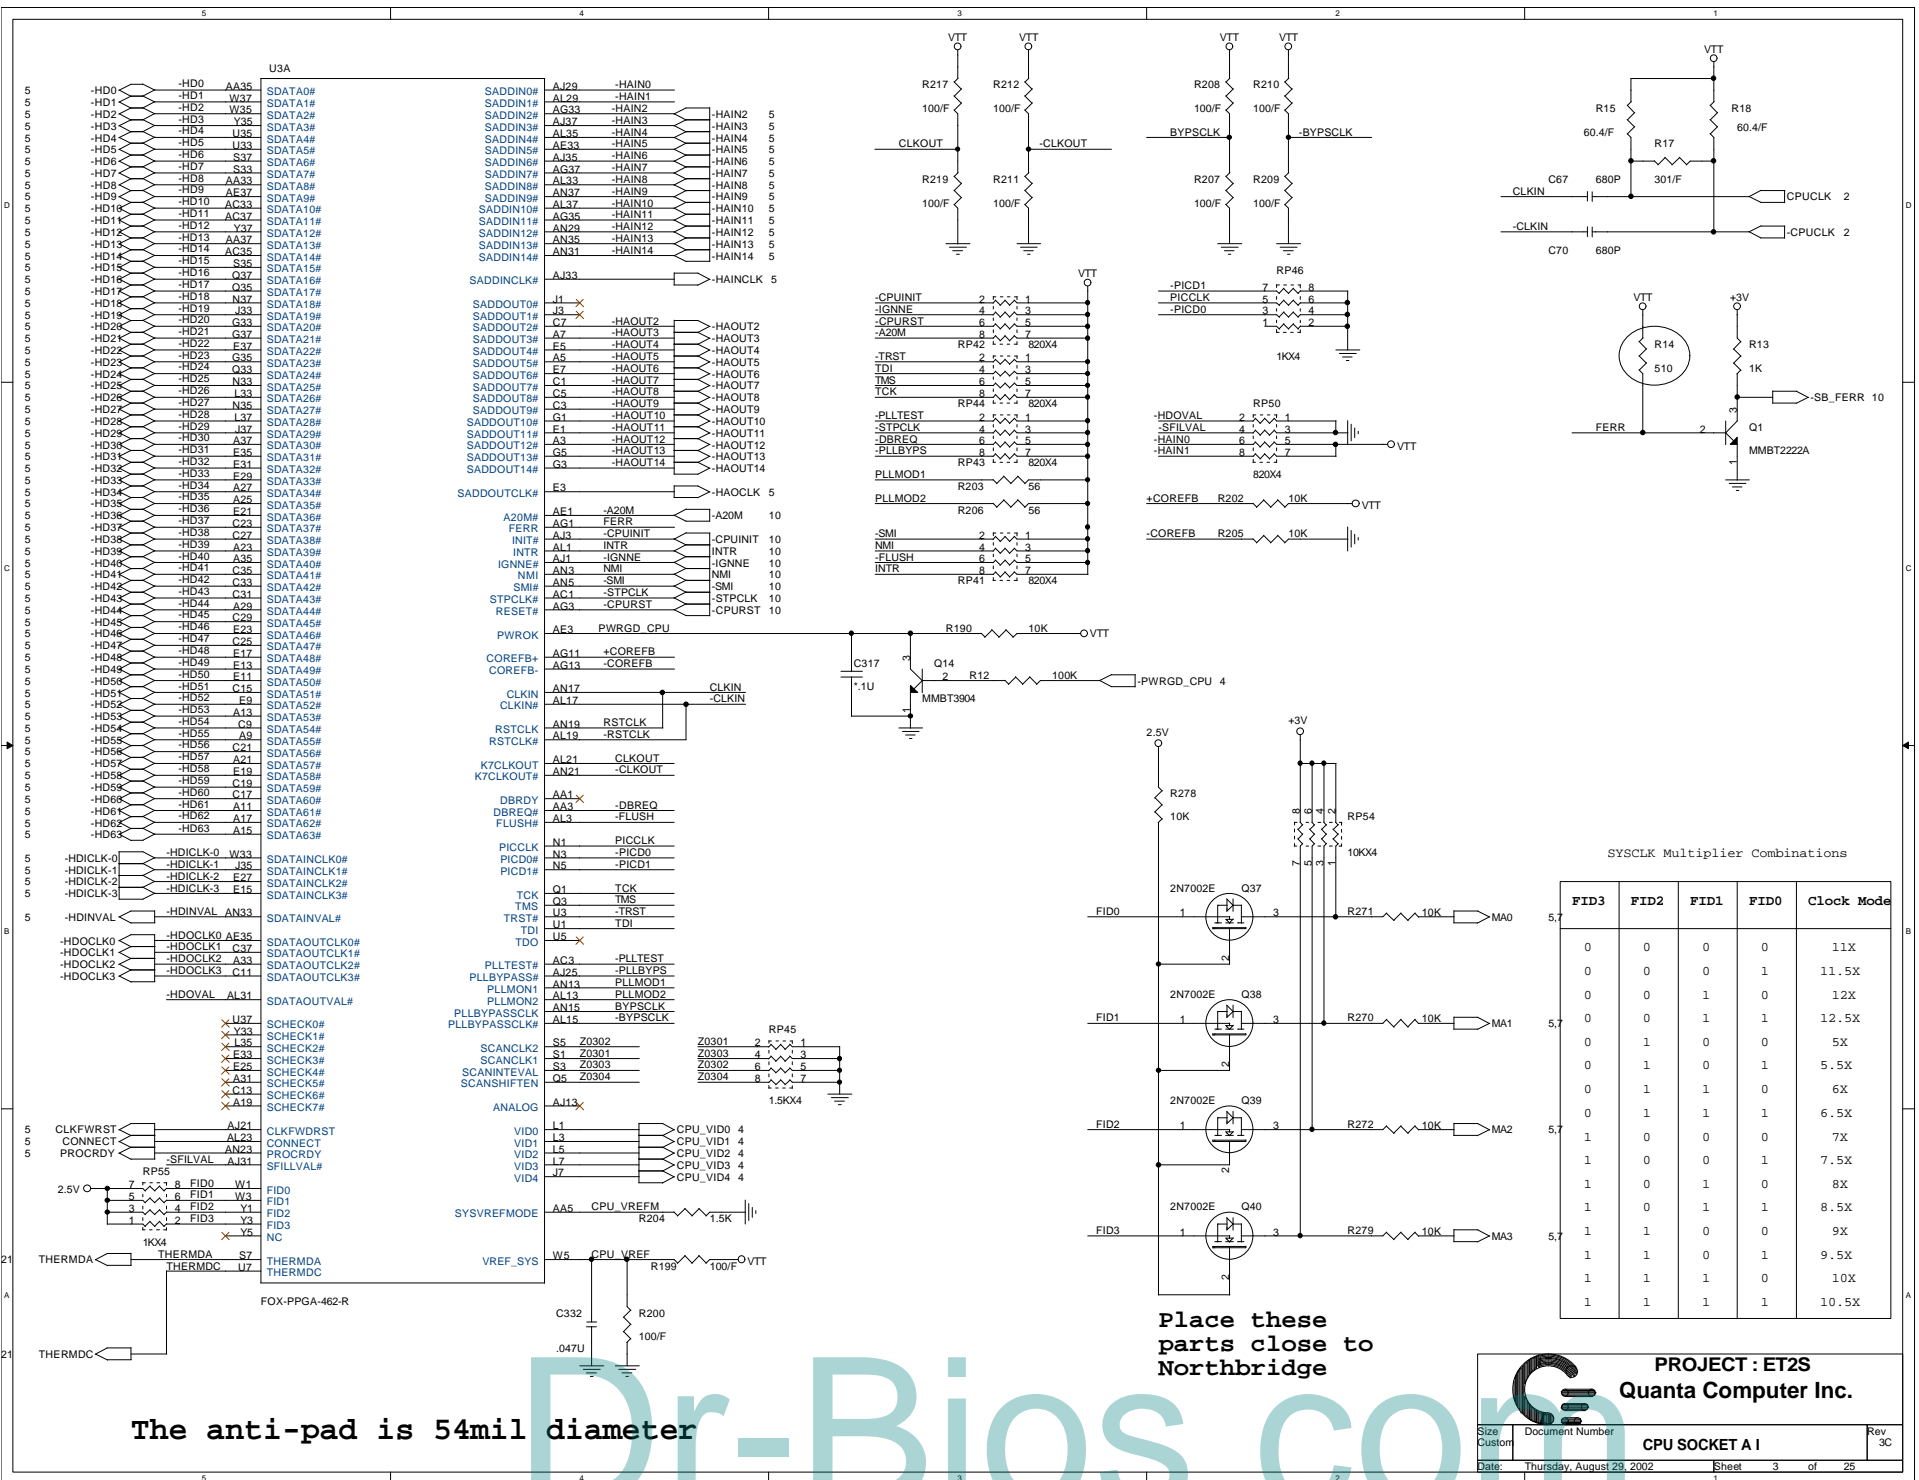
U3A

-HD0 AA35 SDATA0#
-HD1 W37 SDATA1#
-HD2 W35 SDATA2#
-HD3 Y35 SDATA3#
-HD4 U35 SDATA4#
-HD5 U33 SDATA5#
-HD6 S37 SDATA6#
-HD7 S33 SDATA7#
-HD8 AA33 SDATA8#
-HD9 AE37 SDATA9#
-HD10 AC33 SDATA10#
-HD11 AC37 SDATA11#
-HD12 Y37 SDATA12#
-HD13 AA37 SDATA13#
-HD14 AC35 SDATA14#
-HD15 S35 SDATA15#
-HD16 Q37 SDATA16#
-HD17 Q35 SDATA17#
-HD18 N37 SDATA18#
-HD19 J33 SDATA19#
-HD20 G33 SDATA20#
-HD21 G37 SDATA21#
-HD22 E37 SDATA22#
-HD23 G35 SDATA23#
-HD24 Q33 SDATA24#
-HD25 N33 SDATA25#
-HD26 L33 SDATA26#
-HD27 N35 SDATA27#
-HD28 L37 SDATA28#
-HD29 J37 SDATA29#
-HD30 A37 SDATA30#
-HD31 E35 SDATA31#
-HD32 E31 SDATA32#
-HD33 E29 SDATA33#
-HD34 A27 SDATA34#
-HD35 A25 SDATA35#
-HD36 E21 SDATA36#
-HD37 C23 SDATA37#
-HD38 C27 SDATA38#
-HD39 A23 SDATA39#
-HD40 A35 SDATA40#
-HD41 C35 SDATA41#
-HD42 C33 SDATA42#
-HD43 C31 SDATA43#
-HD44 A29 SDATA44#
-HD45 C29 SDATA45#
-HD46 E23 SDATA46#
-HD47 C25 SDATA47#
-HD48 E17 SDATA48#
-HD49 E13 SDATA49#
-HD50 E11 SDATA50#
-HD51 C15 SDATA51#
-HD52 E9 SDATA52#
-HD53 A13 SDATA53#
-HD54 C9 SDATA54#
-HD55 A9 SDATA55#
-HD56 C21 SDATA56#
-HD57 A21 SDATA57#
-HD58 E19 SDATA58#
-HD59 C19 SDATA59#
-HD60 C17 SDATA60#
-HD61 A11 SDATA61#
-HD62 A17 SDATA62#
-HD63 A15 SDATA63#

-HDICLK-0 W33 SDATAINCLK0#
-HDICLK-1 J35 SDATAINCLK1#
-HDICLK-2 E27 SDATAINCLK2#
-HDICLK-3 E15 SDATAINCLK3#
-HDINVAL AN33 SDATAINVAL#
-HDOCLK0 AE35 SDATAOUTCLK0#
-HDOCLK1 C37 SDATAOUTCLK1#
-HDOCLK2 A33 SDATAOUTCLK2#
-HDOCLK3 C11 SDATAOUTCLK3#
-HDOVAL AL31 SDATAOUTVAL#
U37 SCHECK0#
Y33 SCHECK1#
L35 SCHECK2#
E33 SCHECK3#
E25 SCHECK4#
A31 SCHECK5#
C13 SCHECK6#
A19 SCHECK7#
CLKFWRST AJ21 CLKFWDRST
CONNECT AL23 CONNECT
PROCRDY AN23 PROCRDY
-SFILVAL AJ31 SFILLVAL#
RP55
2.5V
FID0 W1 FID0
FID1 W3 FID1
FID2 Y1 FID2
FID3 Y3 FID3
Y5 NC
1KX4
THERMDA S7 THERMDA
THERMDC U7 THERMDC
FOX-PPGA-462-R
THERMDC

SADDIN0# AJ29 -HAIN0
SADDIN1# AL29 -HAIN1
SADDIN2# AG33 -HAIN2
SADDIN3# AJ37 -HAIN3
SADDIN4# AL35 -HAIN4
SADDIN5# AE33 -HAIN5
SADDIN6# AJ35 -HAIN6
SADDIN7# AG37 -HAIN7
SADDIN8# AL33 -HAIN8
SADDIN9# AN37 -HAIN9
SADDIN10# AL37 -HAIN10
SADDIN11# AG35 -HAIN11
SADDIN12# AN29 -HAIN12
SADDIN13# AN35 -HAIN13
SADDIN14# AN31 -HAIN14
SADDINCLK# AJ33 -HAINCLK 5
SADDOUT0# J1
SADDOUT1# J3
SADDOUT2# C7 -HAOUT2
SADDOUT3# A7 -HAOUT3
SADDOUT4# E5 -HAOUT4
SADDOUT5# A5 -HAOUT5
SADDOUT6# E7 -HAOUT6
SADDOUT7# C1 -HAOUT7
SADDOUT8# C5 -HAOUT8
SADDOUT9# C3 -HAOUT9
SADDOUT10# G1 -HAOUT10
SADDOUT11# E1 -HAOUT11
SADDOUT12# A3 -HAOUT12
SADDOUT13# G5 -HAOUT13
SADDOUT14# G3 -HAOUT14
SADDOUTCLK# E3 -HAOCLK 5
A20M# AE1 -A20M -A20M 10
FERR AG1 FERR
INIT# AJ3 -CPUINIT -CPUINIT 10
INTR AL1 INTR INTR 10
IGNNE# AJ1 -IGNNE -IGNNE 10
NMI AN3 NMI NMI 10
SMI# AN5 -SMI -SMI 10
STPCLK# AC1 -STPCLK -STPCLK 10
RESET# AG3 -CPURST -CPURST 10
PWROK AE3 PWRGD_CPU
COREFB+ AG11 +COREFB
COREFB- AG13 -COREFB
CLKIN AN17 CLKIN
CLKIN# AL17 -CLKIN
RSTCLK AN19 RSTCLK
RSTCLK# AL19 -RSTCLK
K7CLKOUT AL21 CLKOUT
K7CLKOUT# AN21 -CLKOUT
DBRDY AA1
DBREQ# AA3 -DBREQ
FLUSH# AL3 -FLUSH
PICCLK N1 PICCLK
PICD0# N3 -PICD0
PICD1# N5 -PICD1
TCK Q1 TCK
TMS Q3 TMS
TRST# U3 -TRST
TDI U1 TDI
TDO U5
PLLTEST# AC3 -PLLTEST
PLLBYPASS# AJ25 -PLLBYPS
PLLMON1 AN13 PLLMOD1
PLLMON2 AL13 PLLMOD2
PLLBYPASSCLK AN15 BYPSCLK
PLLBYPASSCLK# AL15 -BYPSCLK
SCANCLK2 S5 Z0302
SCANCLK1 S1 Z0301
SCANINTEVAL S3 Z0303
SCANSHIFTEN Q5 Z0304
ANALOG AJ13
VID0 L1 CPU_VID0 4
VID1 L3 CPU_VID1 4
VID2 L5 CPU_VID2 4
VID3 L7 CPU_VID3 4
VID4 J7 CPU_VID4 4
SYSVREFMODE AA5 CPU_VREFM R204 1.5K
VREF_SYS W5 CPU_VREF R199 100/F VTT
C332 .047U R200 100/F

R190 10K VTT
C317 .1U
Q14 MMBT3904
R12 100K -PWRGD_CPU 4

VTT R217 100/F R212 100/F CLKOUT -CLKOUT R219 100/F R211 100/F
VTT R208 100/F R210 100/F BYPSCLK -BYPSCLK R207 100/F R209 100/F
VTT R15 60.4/F R18 60.4/F R17 301/F C67 680P CLKIN CPUCLK 2 -CLKIN C70 680P -CPUCLK 2

VTT
-CPUINIT -IGNNE -CPURST -A20M RP42 820X4
-TRST TDI TMS TCK RP44 820X4
-PLLTEST -STPCLK -DBREQ -PLLBYPS RP43 820X4
PLLMOD1 R203 56
PLLMOD2 R206 56
-SMI NMI -FLUSH INTR RP41 820X4

RP46 -PICD1 PICCLK -PICD0 1KX4
RP50 -HDOVAL -SFILVAL -HAIN0 -HAIN1 820X4 VTT
+COREFB R202 10K VTT
-COREFB R205 10K

VTT +3V R14 510 R13 1K -SB_FERR 10 FERR Q1 MMBT2222A

RP45 Z0301 Z0303 Z0302 Z0304 1.5KX4

2.5V R278 10K +3V RP54 10KX4
2N7002E Q37 FID0 R271 10K MA0
2N7002E Q38 FID1 R270 10K MA1
2N7002E Q39 FID2 R272 10K MA2
2N7002E Q40 FID3 R279 10K MA3

SYSCLK Multiplier Combinations

| FID3 | FID2 | FID1 | FID0 | Clock Mode |
|---|---|---|---|---|
| 0 | 0 | 0 | 0 | 11X |
| 0 | 0 | 0 | 1 | 11.5X |
| 0 | 0 | 1 | 0 | 12X |
| 0 | 0 | 1 | 1 | 12.5X |
| 0 | 1 | 0 | 0 | 5X |
| 0 | 1 | 0 | 1 | 5.5X |
| 0 | 1 | 1 | 0 | 6X |
| 0 | 1 | 1 | 1 | 6.5X |
| 1 | 0 | 0 | 0 | 7X |
| 1 | 0 | 0 | 1 | 7.5X |
| 1 | 0 | 1 | 0 | 8X |
| 1 | 0 | 1 | 1 | 8.5X |
| 1 | 1 | 0 | 0 | 9X |
| 1 | 1 | 0 | 1 | 9.5X |
| 1 | 1 | 1 | 0 | 10X |
| 1 | 1 | 1 | 1 | 10.5X |

Place these parts close to Northbridge

The anti-pad is 54mil diameter

PROJECT : ET2S
Quanta Computer Inc.
Size Custom Document Number CPU SOCKET A I Rev 3C
Date: Thursday, August 29, 2002 Sheet 3 of 25

Dr-Bios.com